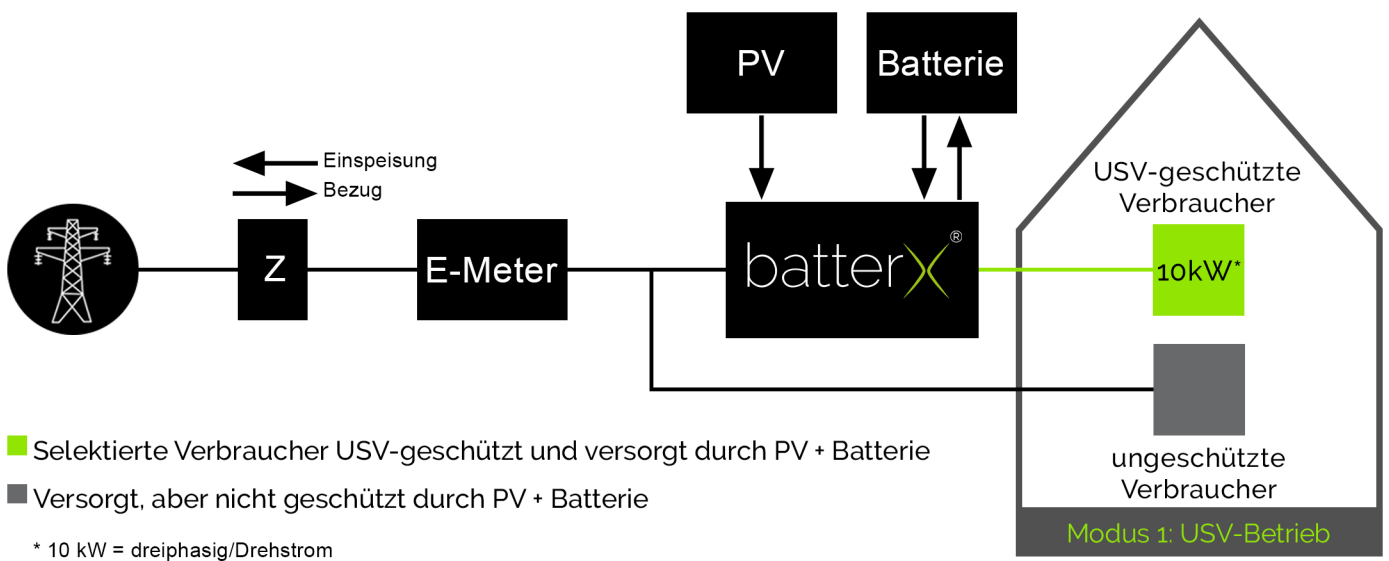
PV

Batterie

Einspeisung

Bezug

Z

E-Meter

batterX®

USV-geschützte Verbraucher

10kW*

ungeschützte Verbraucher

Modus 1: USV-Betrieb

Selektierte Verbraucher USV-geschützt und versorgt durch PV + Batterie

Versorgt, aber nicht geschützt durch PV + Batterie

* 10 kW = dreiphasig/Drehstrom